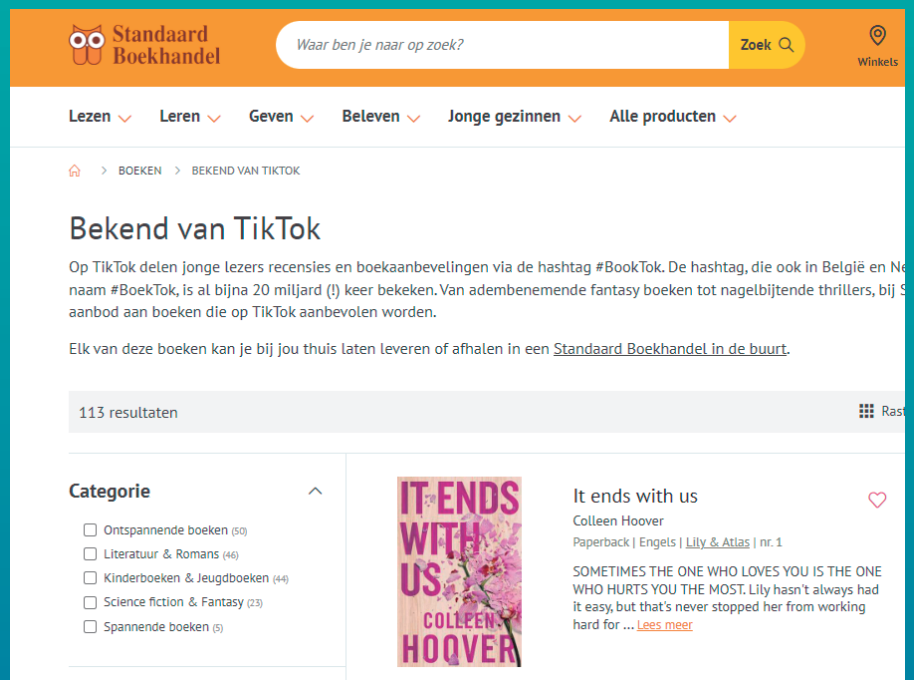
Standaard Boekhandel

Waar ben je naar op zoek?

Zoek

Winkels

Lezen Leren Geven Beleven Jonge gezinnen Alle producten

BOEKEN > BEKEND VAN TIKTOK

Bekend van TikTok

Op TikTok delen jonge lezers recensies en boekaanbevelingen via de hashtag #BookTok. De hashtag, die ook in België en Ne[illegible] naam #BoekTok, is al bijna 20 miljard (!) keer bekeken. Van adembenemende fantasy boeken tot nagelbijtende thrillers, bij S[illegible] aanbod aan boeken die op TikTok aanbevolen worden.

Elk van deze boeken kan je bij jou thuis laten leveren of afhalen in een Standaard Boekhandel in de buurt.

113 resultaten

Rast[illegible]

Categorie

Ontspannende boeken (50)
Literatuur & Romans (46)
Kinderboeken & Jeugdboeken (44)
Science fiction & Fantasy (23)
Spannende boeken (5)

IT ENDS WITH US COLLEEN HOOVER

It ends with us

Colleen Hoover

Paperback | Engels | Lily & Atlas | nr. 1

SOMETIMES THE ONE WHO LOVES YOU IS THE ONE WHO HURTS YOU THE MOST. Lily hasn't always had it easy, but that's never stopped her from working hard for ... Lees meer